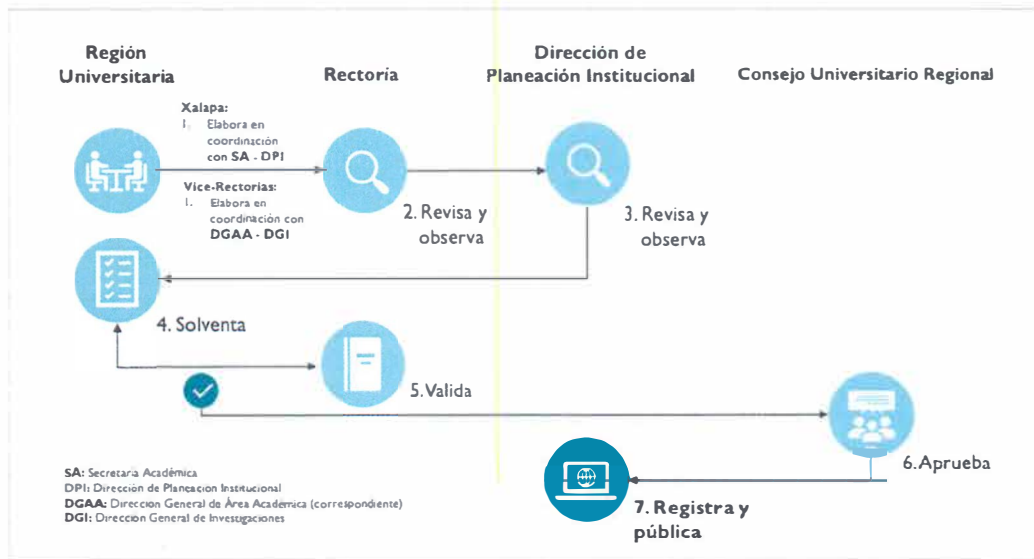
Región Universitaria

Rectoría

Dirección de Planeación Institucional

Consejo Universitario Regional

Xalapa:
1. Elabora en coordinación con SA - DPI

Vice-Rectorías:
1. Elabora en coordinación con DGAA - DGI

2. Revisa y observa

3. Revisa y observa

4. Solventa

5. Valida

6. Aprueba

7. Registra y pública

SA: Secretaría Académica
DPI: Dirección de Planeación Institucional
DGAA: Dirección General de Área Académica (correspondiente)
DGI: Dirección General de Investigaciones